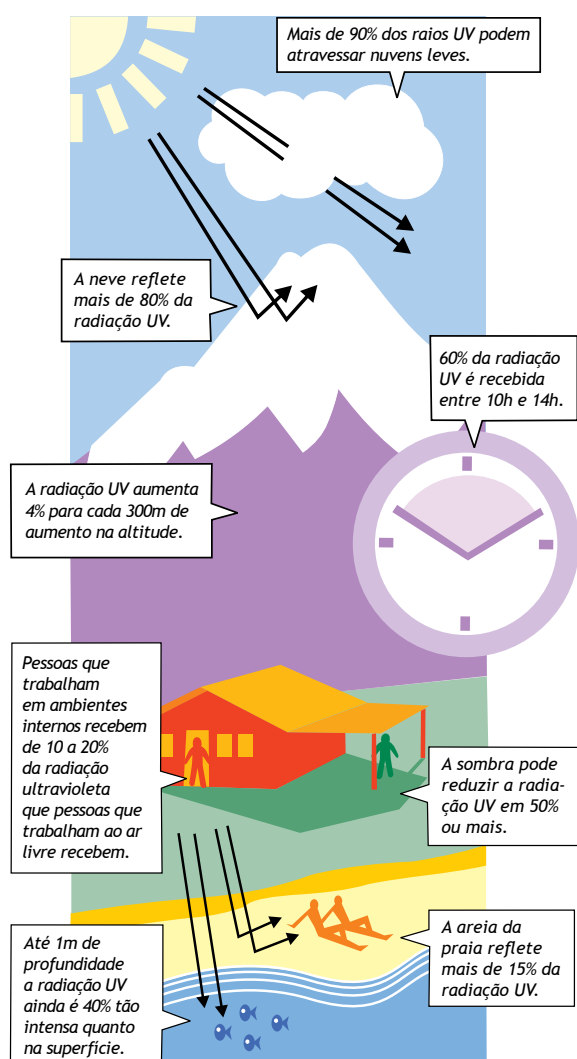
Mais de 90% dos raios UV podem atravessar nuvens leves.

A neve reflete mais de 80% da radiação UV.

60% da radiação UV é recebida entre 10h e 14h.

A radiação UV aumenta 4% para cada 300m de aumento na altitude.

Pessoas que trabalham em ambientes internos recebem de 10 a 20% da radiação ultravioleta que pessoas que trabalham ao ar livre recebem.

A sombra pode reduzir a radiação UV em 50% ou mais.

A areia da praia reflete mais de 15% da radiação UV.

Até 1m de profundidade a radiação UV ainda é 40% tão intensa quanto na superfície.